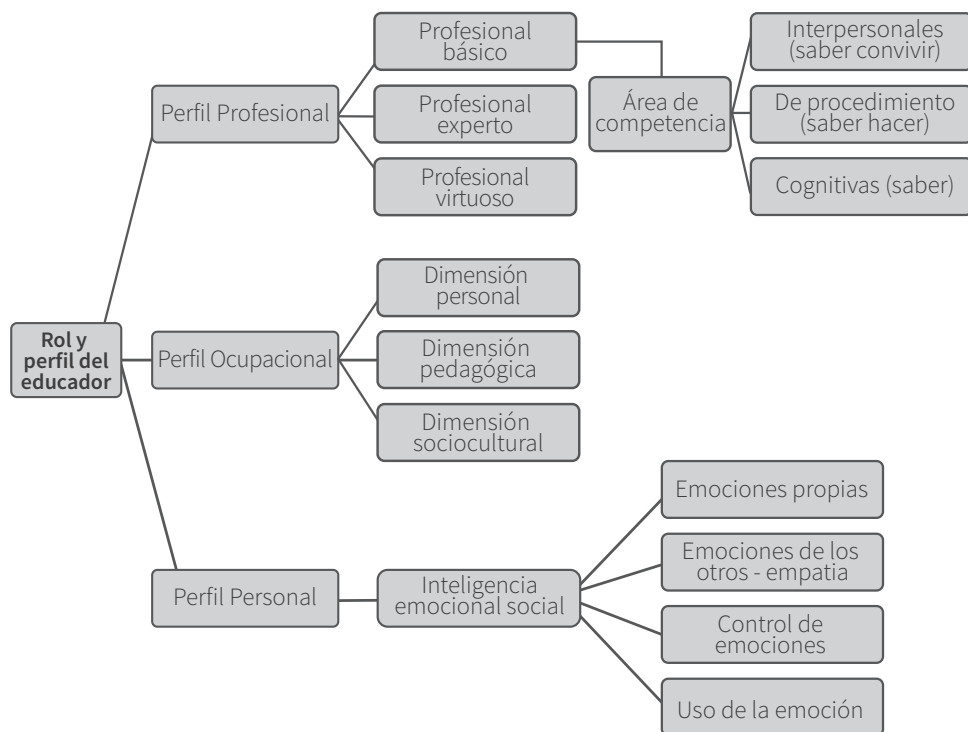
Rol y perfil del educador

Perfil Profesional

Profesional básico

Profesional experto

Profesional virtuoso

Área de competencia

Interpersonales (saber convivir)

De procedimiento (saber hacer)

Cognitivas (saber)

Perfil Ocupacional

Dimensión personal

Dimensión pedagógica

Dimensión sociocultural

Perfil Personal

Inteligencia emocional social

Emociones propias

Emociones de los otros - empatia

Control de emociones

Uso de la emoción